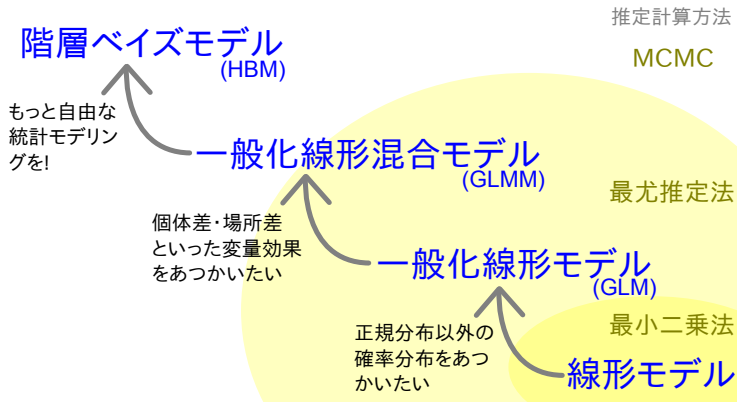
推定計算方法

階層ベイズモデル
(HBM)

MCMC

もっと自由な統計モデリングを!

一般化線形混合モデル
(GLMM)

最尤推定法

個体差・場所差といった変量効果をあつかいたい

一般化線形モデル
(GLM)

最小二乗法

正規分布以外の確率分布をあつかいたい

線形モデル